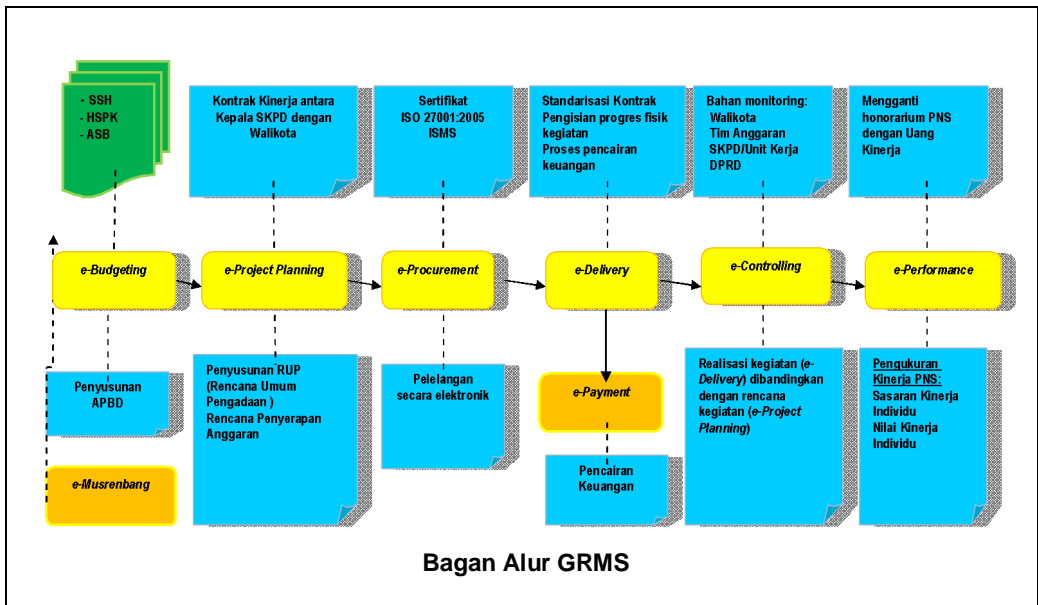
- SSH
- HSPK
- ASB

Kontrak Kinerja antara Kepala SKPD dengan Walikota

Sertifikat ISO 27001:2005 ISMS

Standarisasi Kontrak
Pengisian progres fisik kegiatan
Proses pencairan keuangan

Bahan monitoring:
Walikota
Tim Anggaran
SKPD/Unit Kerja
DPRD

Mengganti honorarium PNS dengan Uang Kinerja

e-Budgeting

e-Project Planning

e-Procurement

e-Delivery

e-Controlling

e-Performance

Penyusunan APBD

Penyusunan RUP (Rencana Umum Pengadaan )
Rencana Penyerapan Anggaran

Pelelangan secara elektronik

e-Payment

Realisasi kegiatan (e-Delivery) dibandingkan dengan rencana kegiatan (e-Project Planning)

Pengukuran Kinerja PNS:
Sasaran Kinerja Individu
Nilai Kinerja Individu

e-Musrenbang

Pencairan Keuangan

Bagan Alur GRMS